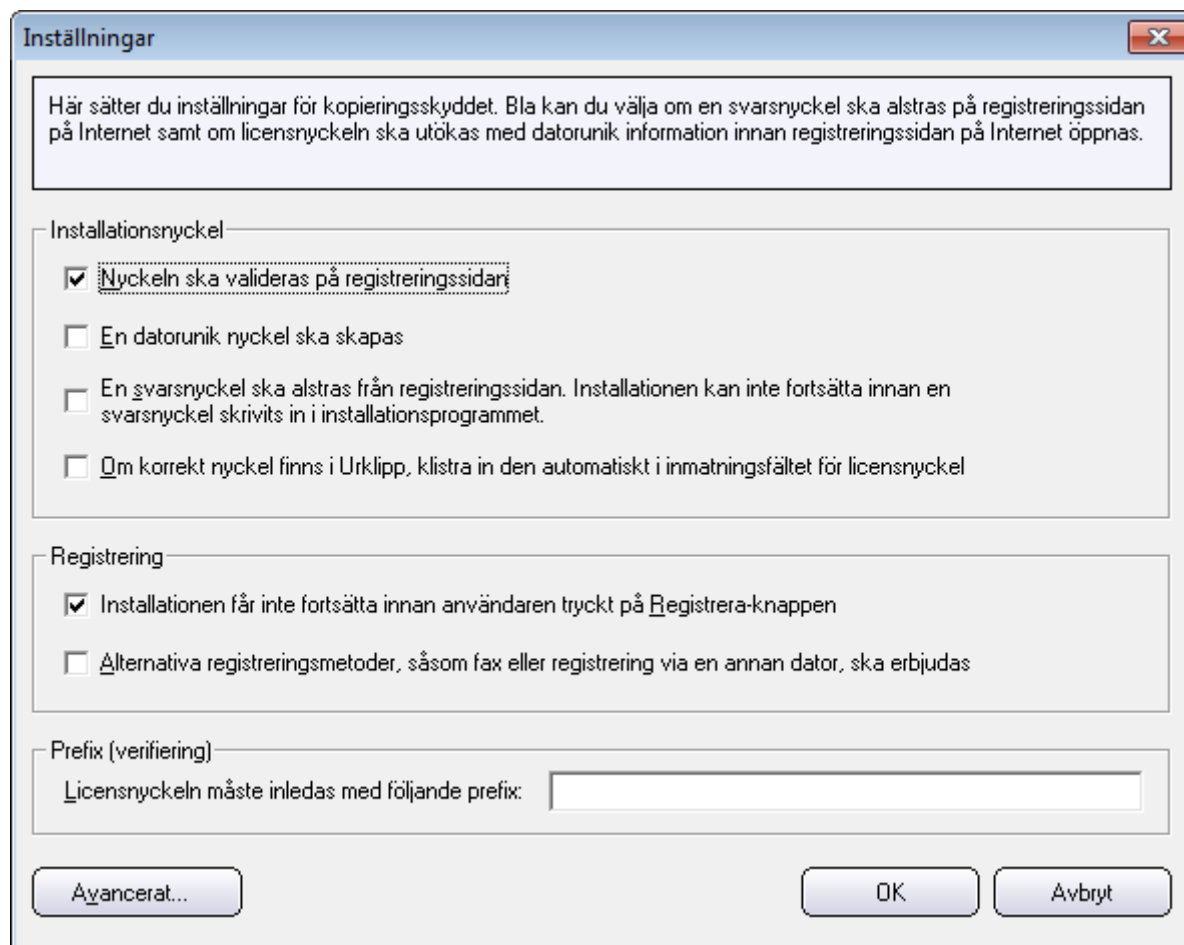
Inställningar

Här sätter du inställningar för kopieringsskyddet. Bla kan du välja om en svarsnyckel ska alstras på registreringssidan på Internet samt om licensnyckeln ska utökas med datorunik information innan registreringssidan på Internet öppnas.

Installationsnyckel

☑ Nyckeln ska valideras på registreringssidan

☐ En datorunik nyckel ska skapas

☐ En svarsnyckel ska alstras från registreringssidan. Installationen kan inte fortsätta innan en svarsnyckel skrivits in i installationsprogrammet.

☐ Om korrekt nyckel finns i Urklipp, klistra in den automatiskt i inmatningsfältet för licensnyckel

Registrering

☑ Installationen får inte fortsätta innan användaren tryckt på Registrera-knappen

☐ Alternativa registreringsmetoder, såsom fax eller registrering via en annan dator, ska erbjudas

Prefix (verifiering)

Licensnyckeln måste inledas med följande prefix:

Avancerat...

OK

Avbryt